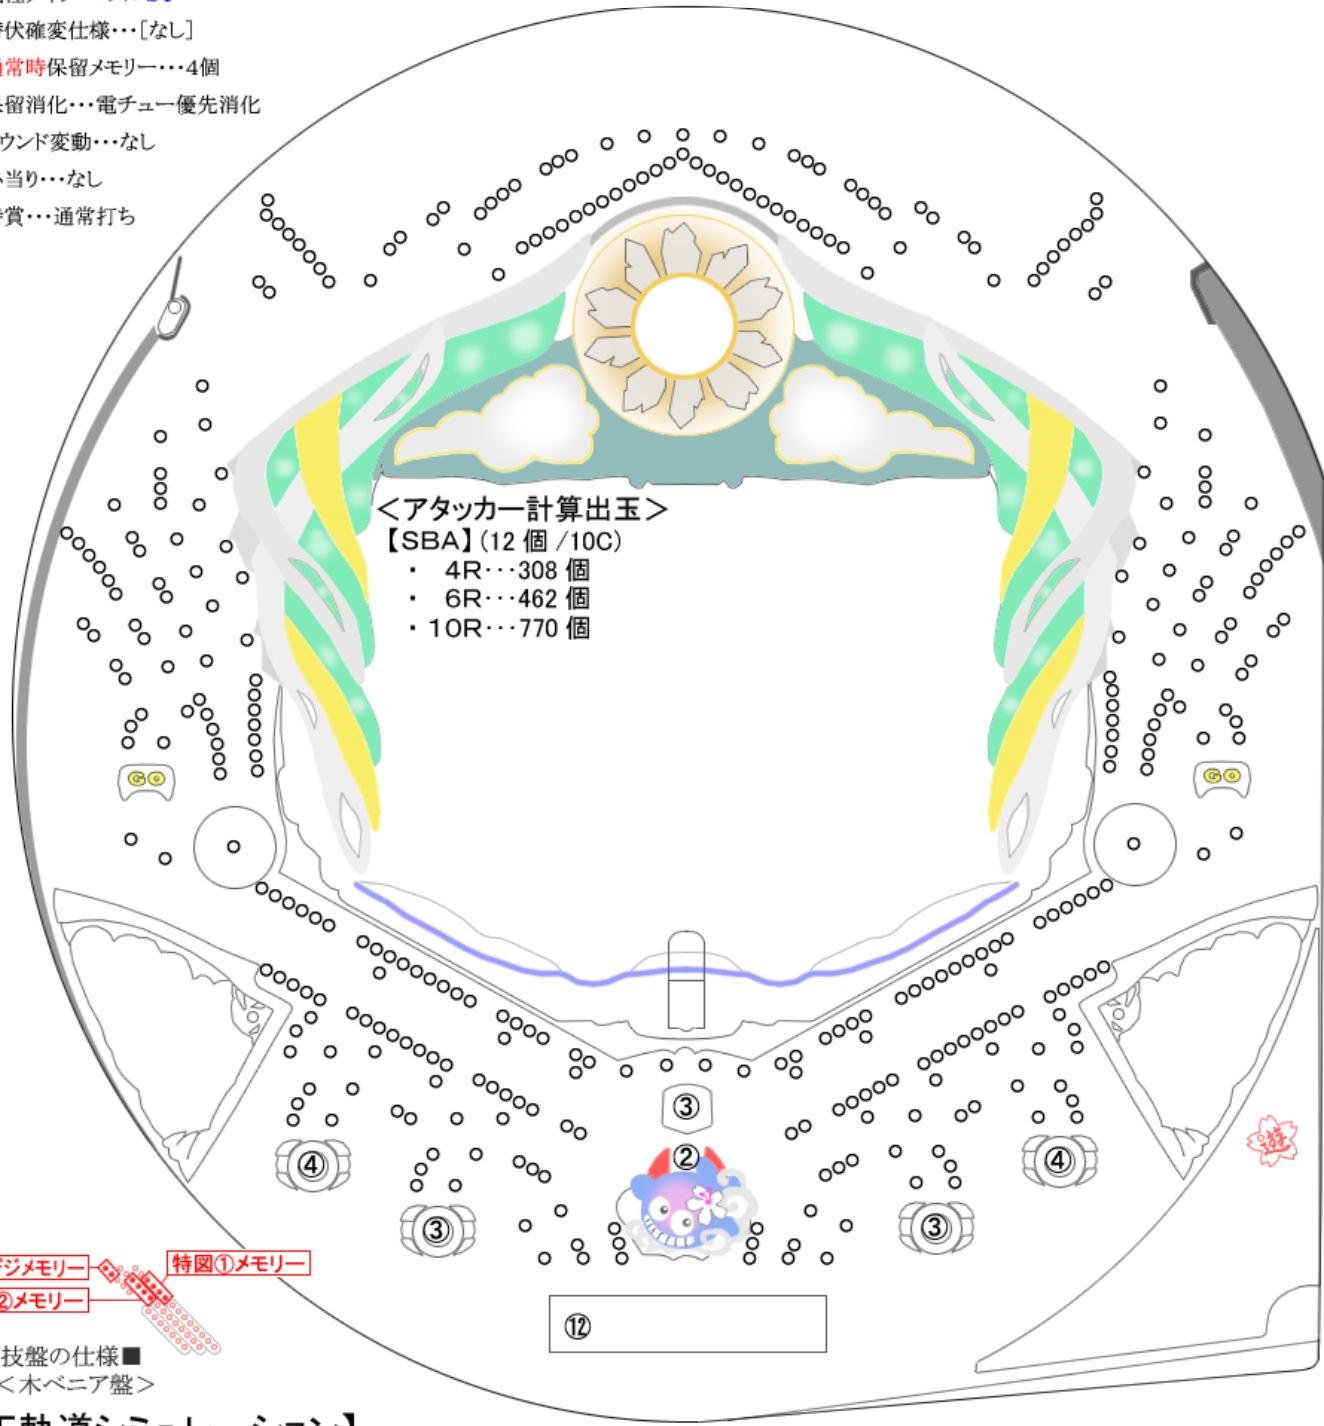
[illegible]
伏確変仕様・・・[なし]
常時保留メモリー・・・4個
留消化・・・電チュー優先消化
ウンド変動・・・なし
当り・・・なし
賞・・・通常打ち

<アタッカー計算出玉>
【SBA】(12 個 /10C)
・ 4R・・・308 個
・ 6R・・・462 個
・10R・・・770 個

GO
GO
③
②
④
③
④
③
⑫

ジメモリー
特図①メモリー
②メモリー

技盤の仕様■
<木ベニア盤>
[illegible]